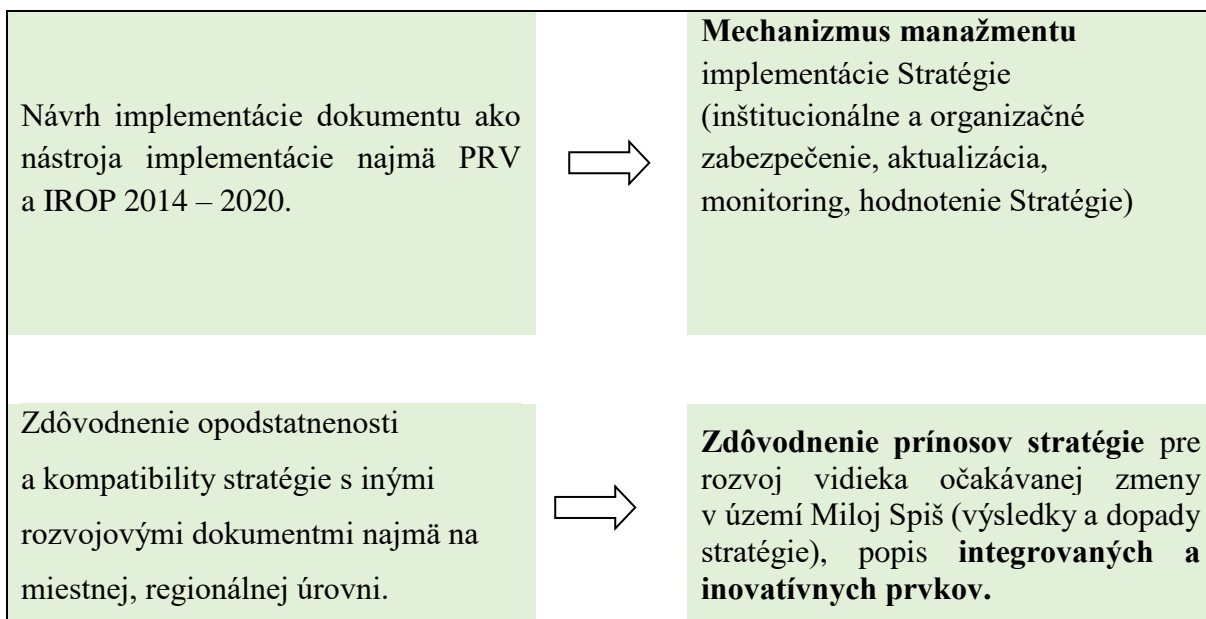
Návrh implementácie dokumentu ako nástroja implementácie najmä PRV a IROP 2014 – 2020.

**Mechanizmus manažmentu** implementácie Stratégie (inštitucionálne a organizačné zabezpečenie, aktualizácia, monitoring, hodnotenie Stratégie)

Zdôvodnenie opodstatnenosti a kompatibility stratégie s inými rozvojovými dokumentmi najmä na miestnej, regionálnej úrovni.

**Zdôvodnenie prínosov stratégie** pre rozvoj vidieka očakávanej zmeny v území Miloj Spiš (výsledky a dopady stratégie), popis **integrovaných a inovatívnych prvkov.**